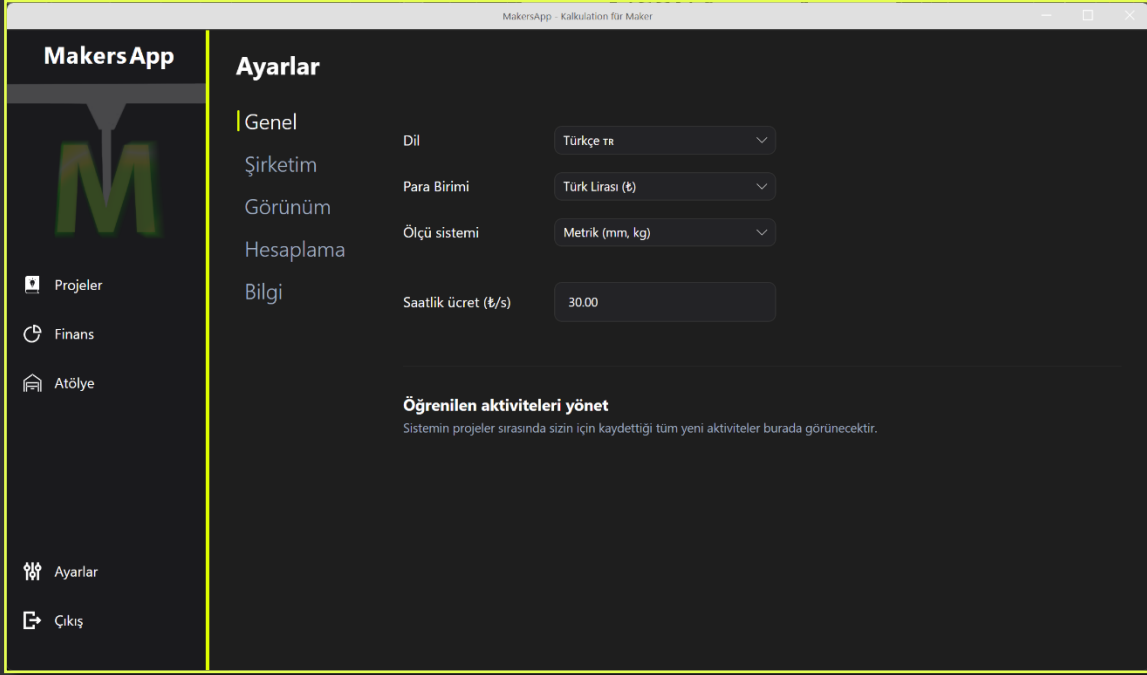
MakersApp - Kalkulation für Maker

MakersApp

M

Projeler

Finans

Atölye

Ayarlar

Çıkış

Ayarlar

Genel

Şirketim

Görünüm

Hesaplama

Bilgi

Dil
Türkçe TR

Para Birimi
Türk Lirası (₺)

Ölçü sistemi
Metrik (mm, kg)

Saatlik ücret (₺/s)
30.00

Öğrenilen aktiviteleri yönet

Sistemin projeler sırasında sizin için kaydettiği tüm yeni aktiviteler burada görünecektir.